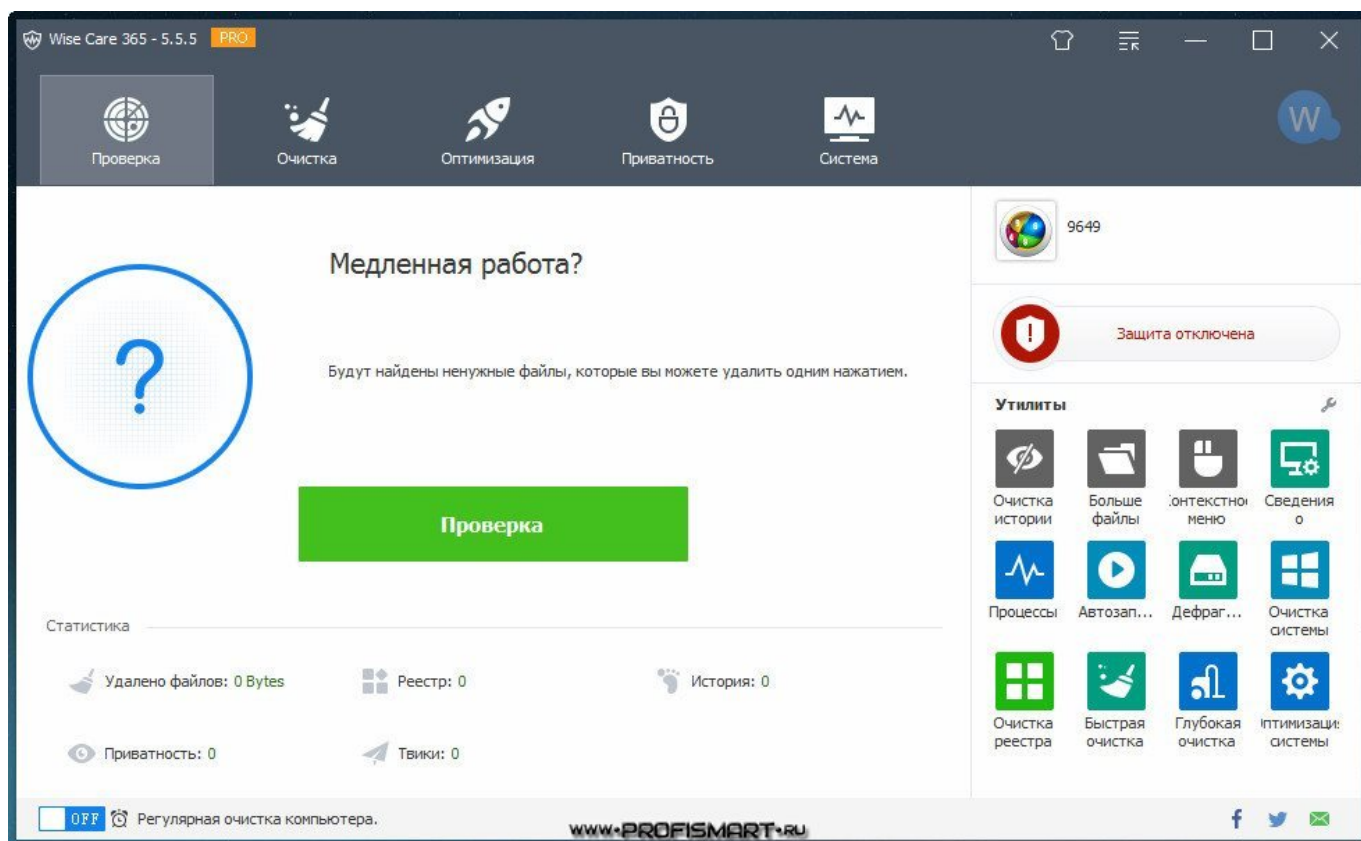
Wise Care 365 - 5.5.5 PRO

Проверка
Очистка
Оптимизация
Приватность
Система

W

Медленная работа?

Будут найдены ненужные файлы, которые вы можете удалить одним нажатием.

?

Проверка

Статистика

Удалено файлов: 0 Bytes
Реестр: 0
История: 0
Приватность: 0
Твики: 0

9649

Защита отключена

Утилиты

Очистка истории
Больше файлы
онтекстно меню
Сведения о
Процессы
Автозап...
Дефраг...
Очистка системы
Очистка реестра
Быстрая очистка
Глубокая очистка
птимизаци системы

OFF Регулярная очистка компьютера.

WWW.PROFISMART.RU